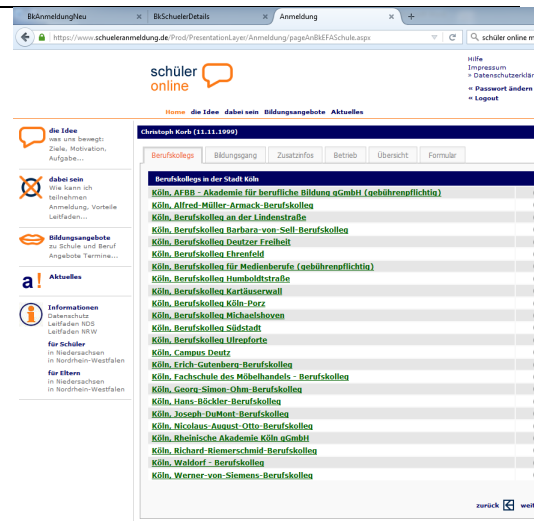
BkAnmeldungNeu | BkSchuelerDetails | Anmeldung | +

https://www.schueleranmeldung.de/Prod/PresentationLayer/Anmeldung/pageAnBKEFASchule.aspx

schüler online m

schüler online

Hilfe
Impressum
» Datenschutzerklär
« Passwort ändern
« Logout

Home die Idee dabei sein Bildungsangebote Aktuelles

die Idee
was uns bewegt: Ziele, Motivation, Aufgabe...

dabei sein
Wie kann ich teilnehmen Anmeldung, Vorteile Leitfaden...

Bildungsangebote
zu Schule und Beruf Angebote Termine...

Aktuelles

Informationen
Datenschutz
Leitfaden NDS
Leitfaden NRW

für Schüler
in Niedersachsen
in Nordrhein-Westfalen

für Eltern
in Niedersachsen
in Nordrhein-Westfalen

Christoph Korb (11.11.1999)

Berufskollegs | Bildungsgang | Zusatzinfos | Betrieb | Übersicht | Formular

Berufskollegs in der Stadt Köln

Köln, AFBB - Akademie für berufliche Bildung gGmbH (gebührenpflichtig)
Köln, Alfred-Müller-Armack-Berufskolleg
Köln, Berufskolleg an der Lindenstraße
Köln, Berufskolleg Barbara-von-Sell-Berufskolleg
Köln, Berufskolleg Deutzer Freiheit
Köln, Berufskolleg Ehrenfeld
Köln, Berufskolleg für Medienberufe (gebührenpflichtig)
Köln, Berufskolleg Humboldtstraße
Köln, Berufskolleg Kartäuserwall
Köln, Berufskolleg Köln-Porz
Köln, Berufskolleg Michaelshoven
Köln, Berufskolleg Südstadt
Köln, Berufskolleg Ulrepforte
Köln, Campus Deutz
Köln, Erich-Gutenberg-Berufskolleg
Köln, Fachschule des Möbelhandels - Berufskolleg
Köln, Georg-Simon-Ohm-Berufskolleg
Köln, Hans-Böckler-Berufskolleg
Köln, Joseph-DuMont-Berufskolleg
Köln, Nicolaus-August-Otto-Berufskolleg
Köln, Rheinische Akademie Köln gGmbH
Köln, Richard-Riemerschmid-Berufskolleg
Köln, Waldorf - Berufskolleg
Köln, Werner-von-Siemens-Berufskolleg

zurück weit